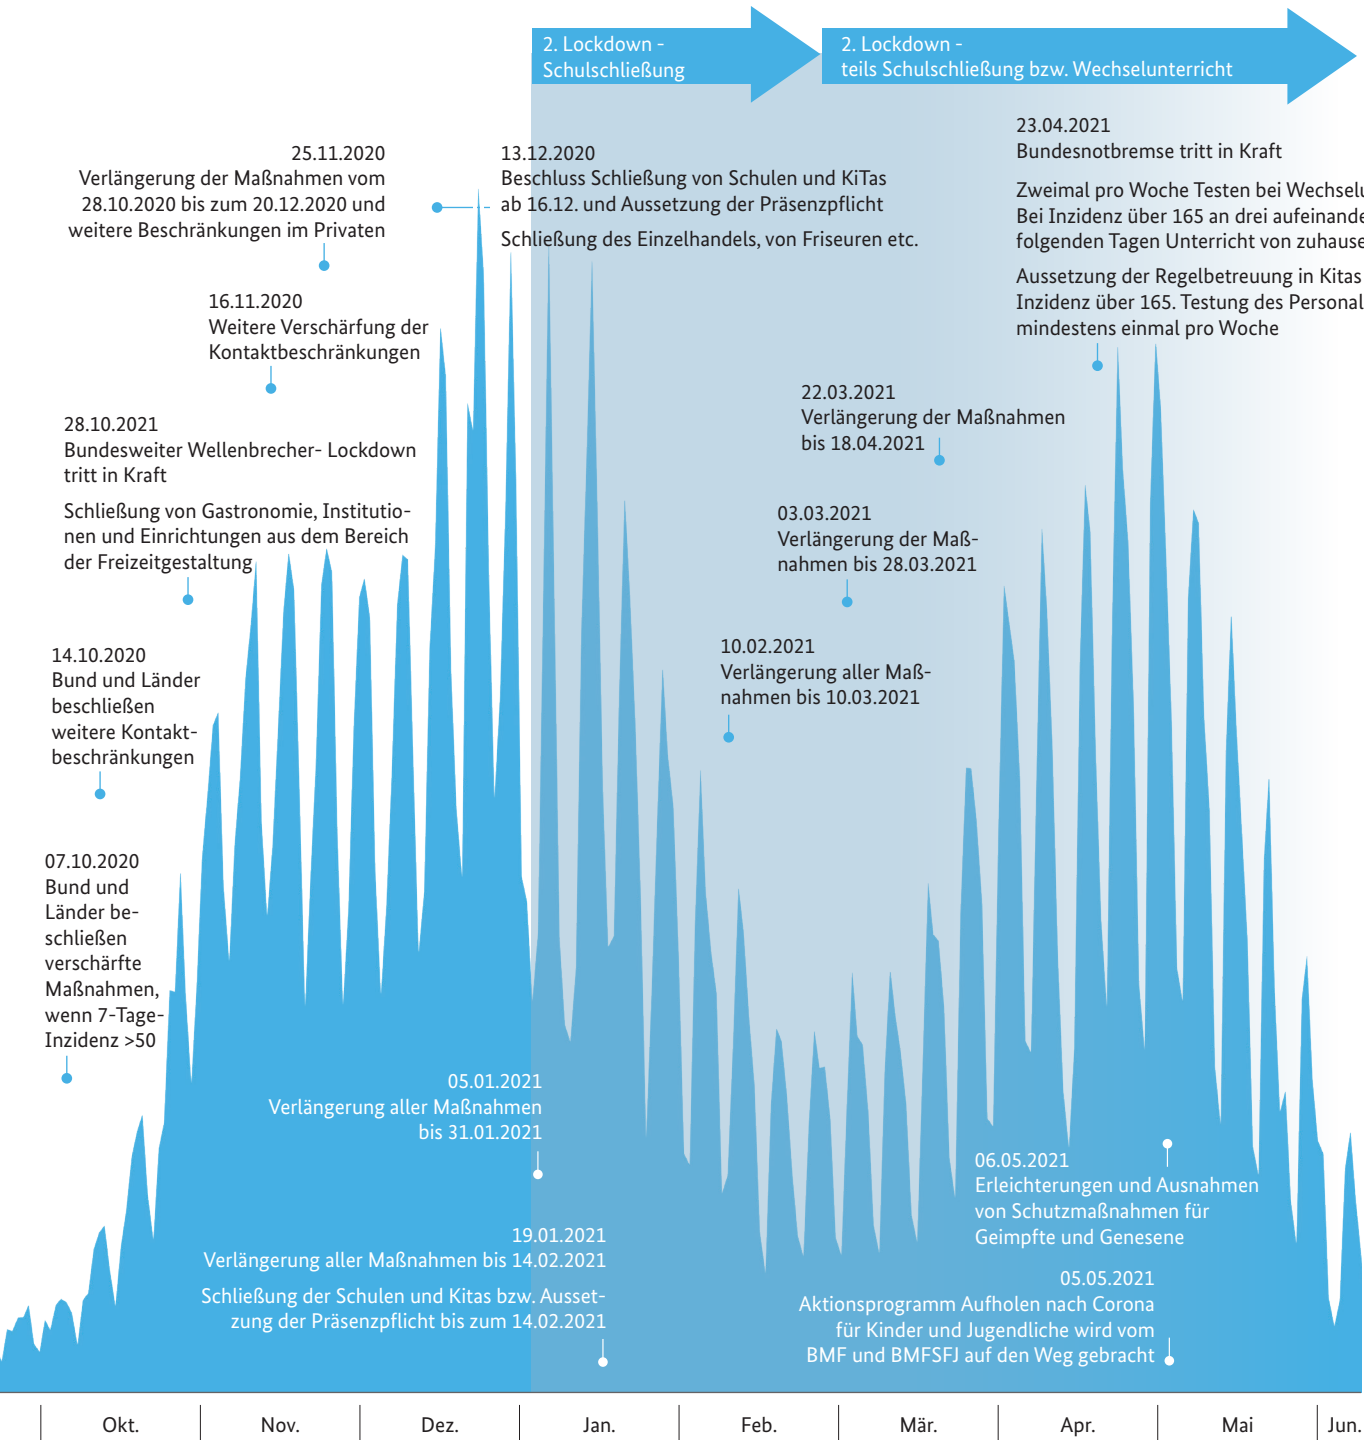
2. Lockdown - Schulschließung

2. Lockdown - teils Schulschließung bzw. Wechselunterricht

25.11.2020
Verlängerung der Maßnahmen vom 28.10.2020 bis zum 20.12.2020 und weitere Beschränkungen im Privaten

13.12.2020
Beschluss Schließung von Schulen und KiTas ab 16.12. und Aussetzung der Präsenzpflicht

Schließung des Einzelhandels, von Friseuren etc.

23.04.2021
Bundesnotbremse tritt in Kraft

Zweimal pro Woche Testen bei Wechselu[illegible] Bei Inzidenz über 165 an drei aufeinande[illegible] folgenden Tagen Unterricht von zuhause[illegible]

Aussetzung der Regelbetreuung in Kitas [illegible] Inzidenz über 165. Testung des Personal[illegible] mindestens einmal pro Woche

16.11.2020
Weitere Verschärfung der Kontaktbeschränkungen

22.03.2021
Verlängerung der Maßnahmen bis 18.04.2021

28.10.2021
Bundesweiter Wellenbrecher- Lockdown tritt in Kraft

Schließung von Gastronomie, Institutionen und Einrichtungen aus dem Bereich der Freizeitgestaltung

03.03.2021
Verlängerung der Maßnahmen bis 28.03.2021

14.10.2020
Bund und Länder beschließen weitere Kontaktbeschränkungen

10.02.2021
Verlängerung aller Maßnahmen bis 10.03.2021

07.10.2020
Bund und Länder beschließen verschärfte Maßnahmen, wenn 7-Tage-Inzidenz >50

05.01.2021
Verlängerung aller Maßnahmen bis 31.01.2021

06.05.2021
Erleichterungen und Ausnahmen von Schutzmaßnahmen für Geimpfte und Genesene

19.01.2021
Verlängerung aller Maßnahmen bis 14.02.2021

Schließung der Schulen und Kitas bzw. Aussetzung der Präsenzpflicht bis zum 14.02.2021

05.05.2021
Aktionsprogramm Aufholen nach Corona für Kinder und Jugendliche wird vom BMF und BMFSFJ auf den Weg gebracht

Okt. | Nov. | Dez. | Jan. | Feb. | Mär. | Apr. | Mai | Jun.